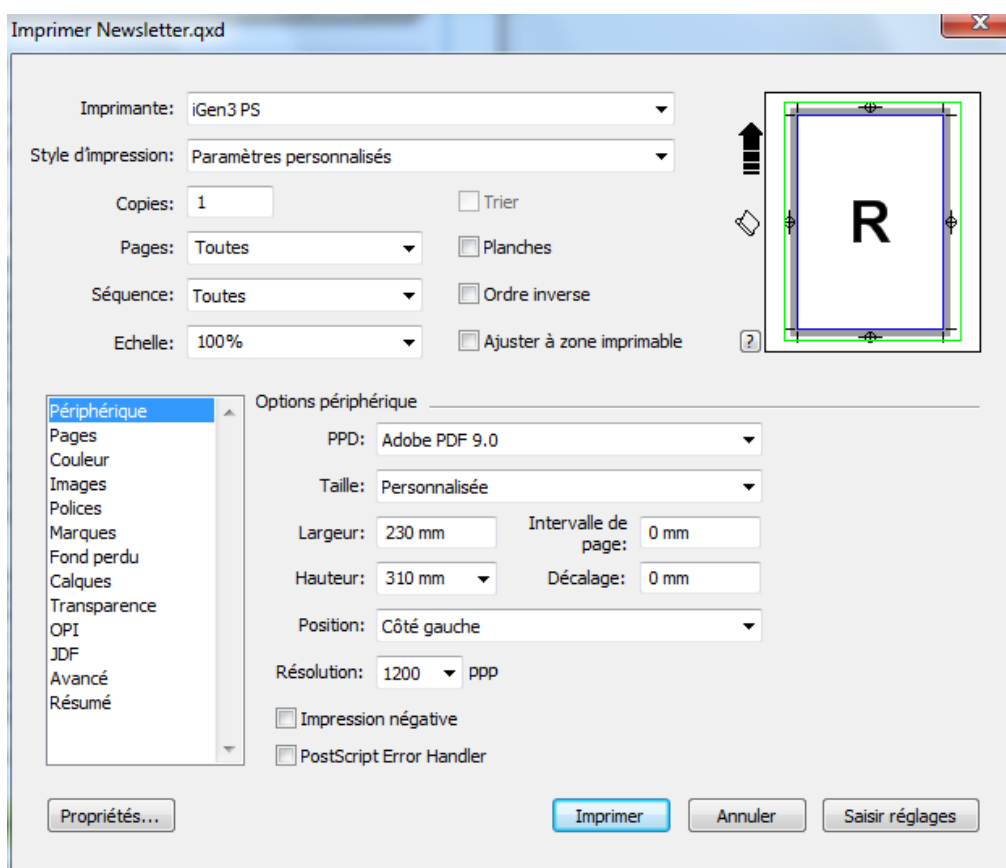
Imprimer Newsletter.qxd

X

Imprimante: iGen3 PS

Style d'impression: Paramètres personnalisés

Copies: 1

Trier

Pages: Toutes

Planches

Séquence: Toutes

Ordre inverse

Echelle: 100%

Ajuster à zone imprimable

R

?

Périphérique
Pages
Couleur
Images
Polices
Marques
Fond perdu
Calques
Transparence
OPI
JDF
Avancé
Résumé

Options périphérique

PPD: Adobe PDF 9.0

Taille: Personnalisée

Largeur: 230 mm

Intervalle de page: 0 mm

Hauteur: 310 mm

Décalage: 0 mm

Position: Côté gauche

Résolution: 1200 ppp

Impression négative

PostScript Error Handler

Propriétés...

Imprimer

Annuler

Saisir réglages